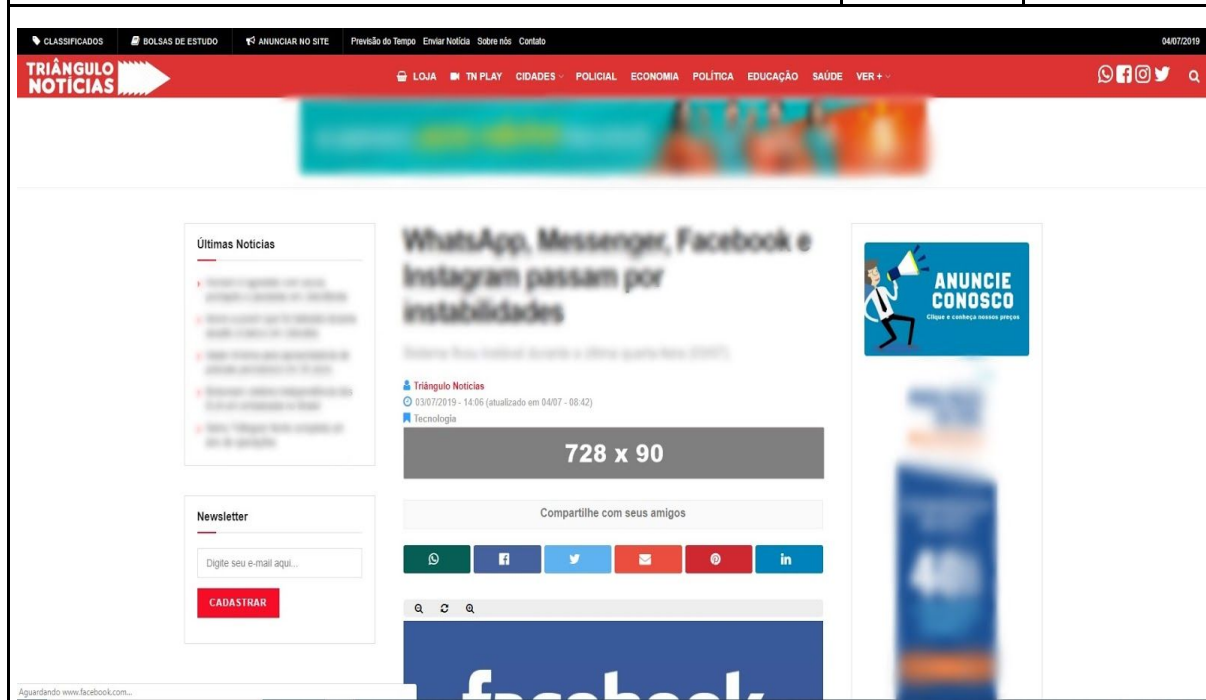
CLASSIFICADOS BOLSAS DE ESTUDO ANUNCIAR NO SITE Previsão do Tempo Enviar Notícia Sobre nós Contato 04/07/2019

TRIÂNGULO NOTÍCIAS

LOJA TN PLAY CIDADES POLICIAL ECONOMIA POLÍTICA EDUCAÇÃO SAÚDE VER +

Últimas Notícias

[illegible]

WhatsApp, Messenger, Facebook e Instagram passam por instabilidades

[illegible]

Triângulo Notícias
03/07/2019 - 14:06 (atualizado em 04/07 - 08:42)
Tecnologia

728 x 90

Compartilhe com seus amigos

ANUNCIE CONOSCO
Clique e conheça nossos preços

Newsletter

Digite seu e-mail aqui...

CADASTRAR

facebook

Aguardando www.facebook.com...